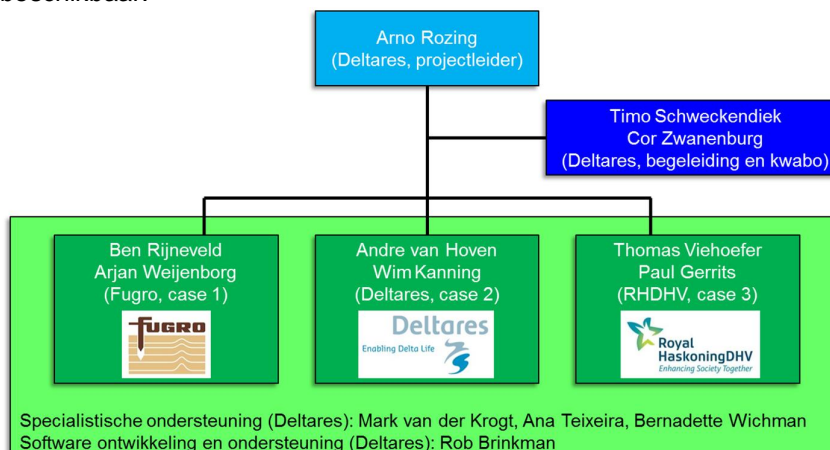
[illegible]

Arno Rozing
(Deltares, projectleider)

Timo Schweckendiek
Cor Zwanenburg
(Deltares, begeleiding en kwabo)

Ben Rijneveld
Arjan Weijenborg
(Fugro, case 1)

FUGRO

Andre van Hoven
Wim Kanning
(Deltares, case 2)

Deltares
Enabling Delta Life

Thomas Viehoefer
Paul Gerrits
(RHDHV, case 3)

Royal HaskoningDHV
Enhancing Society Together

Specialistische ondersteuning (Deltares): Mark van der Krogt, Ana Teixeira, Bernadette Wichman
Software ontwikkeling en ondersteuning (Deltares): Rob Brinkman